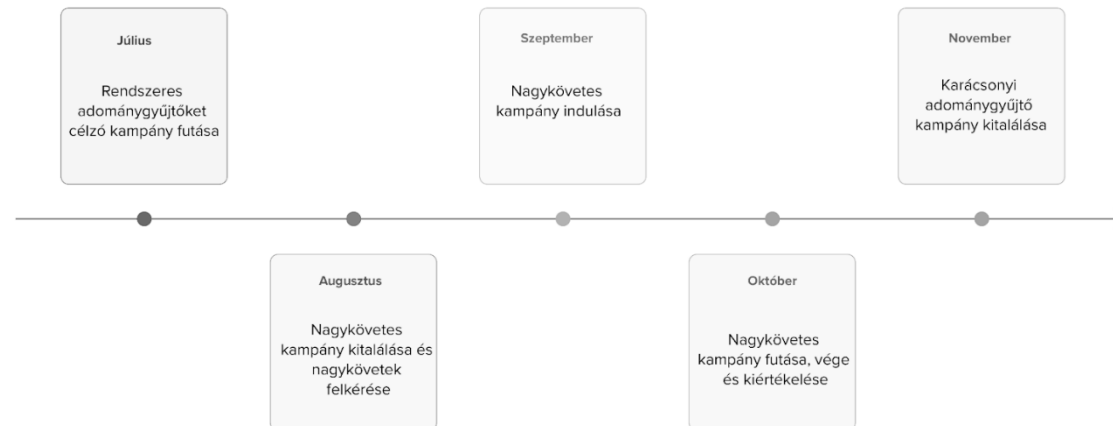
Július

Rendszeres adománygyűjtőket célzó kampány futása

Augusztus

Nagykövetes kampány kitalálása és nagykövetek felkérése

Szeptember

Nagykövetes kampány indulása

Október

Nagykövetes kampány futása, vége és kiértékelése

November

Karácsonyi adománygyűjtő kampány kitalálása